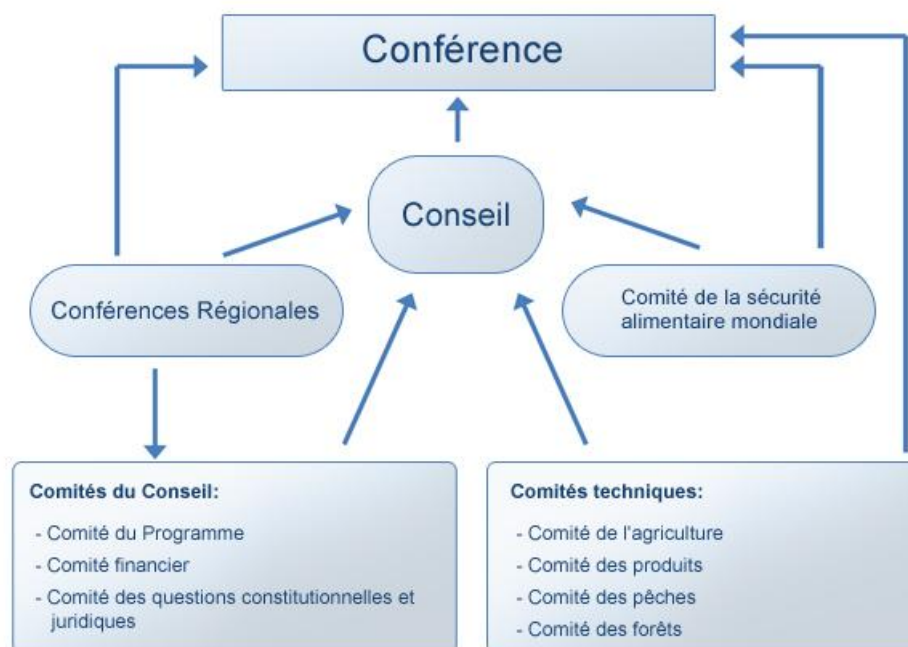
Conférence

Conseil

Conférences Régionales

Comité de la sécurité alimentaire mondiale

Comités du Conseil:

- Comité du Programme
- Comité financier
- Comité des questions constitutionnelles et juridiques

Comités techniques:

- Comité de l'agriculture
- Comité des produits
- Comité des pêches
- Comité des forêts